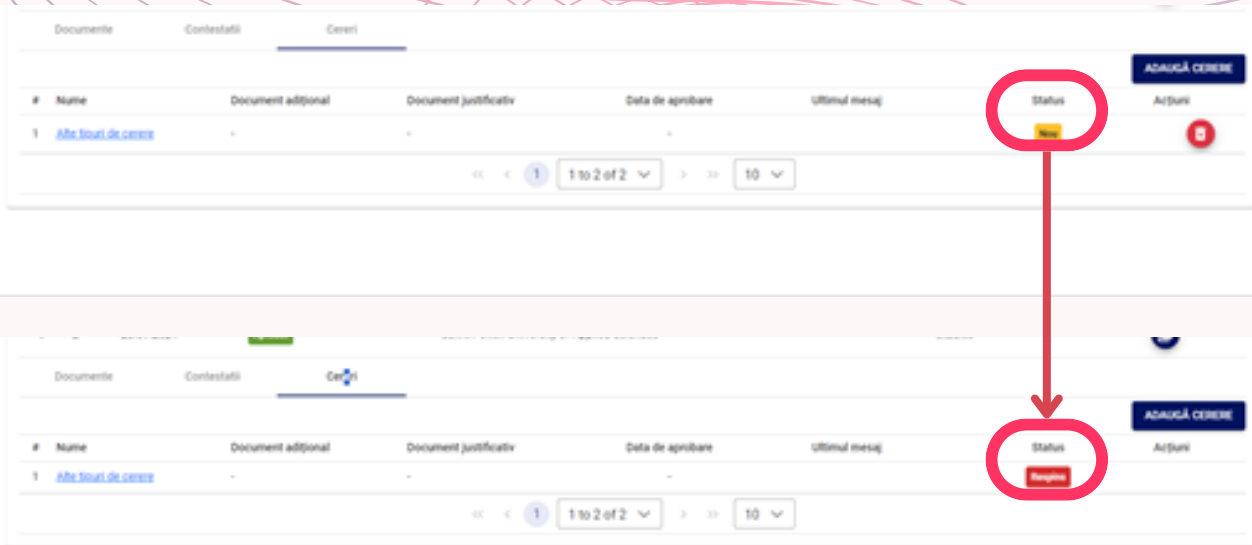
Documente Contestatii Cereri

ADAUGĂ CERERE

| # | Nume | Document adițional | Document justificativ | Data de aprobare | Ultimul mesaj | Status | Acțiuni |
|---|---|---|---|---|---|---|---|
| 1 | Alte tipuri de cerere | - | - | - | | Nou | |

1 1 to 2 of 2 10

Documente Contestatii Cereri

ADAUGĂ CERERE

| # | Nume | Document adițional | Document justificativ | Data de aprobare | Ultimul mesaj | Status | Acțiuni |
|---|---|---|---|---|---|---|---|
| 1 | Alte tipuri de cerere | - | - | - | | Respins | |

1 1 to 2 of 2 10